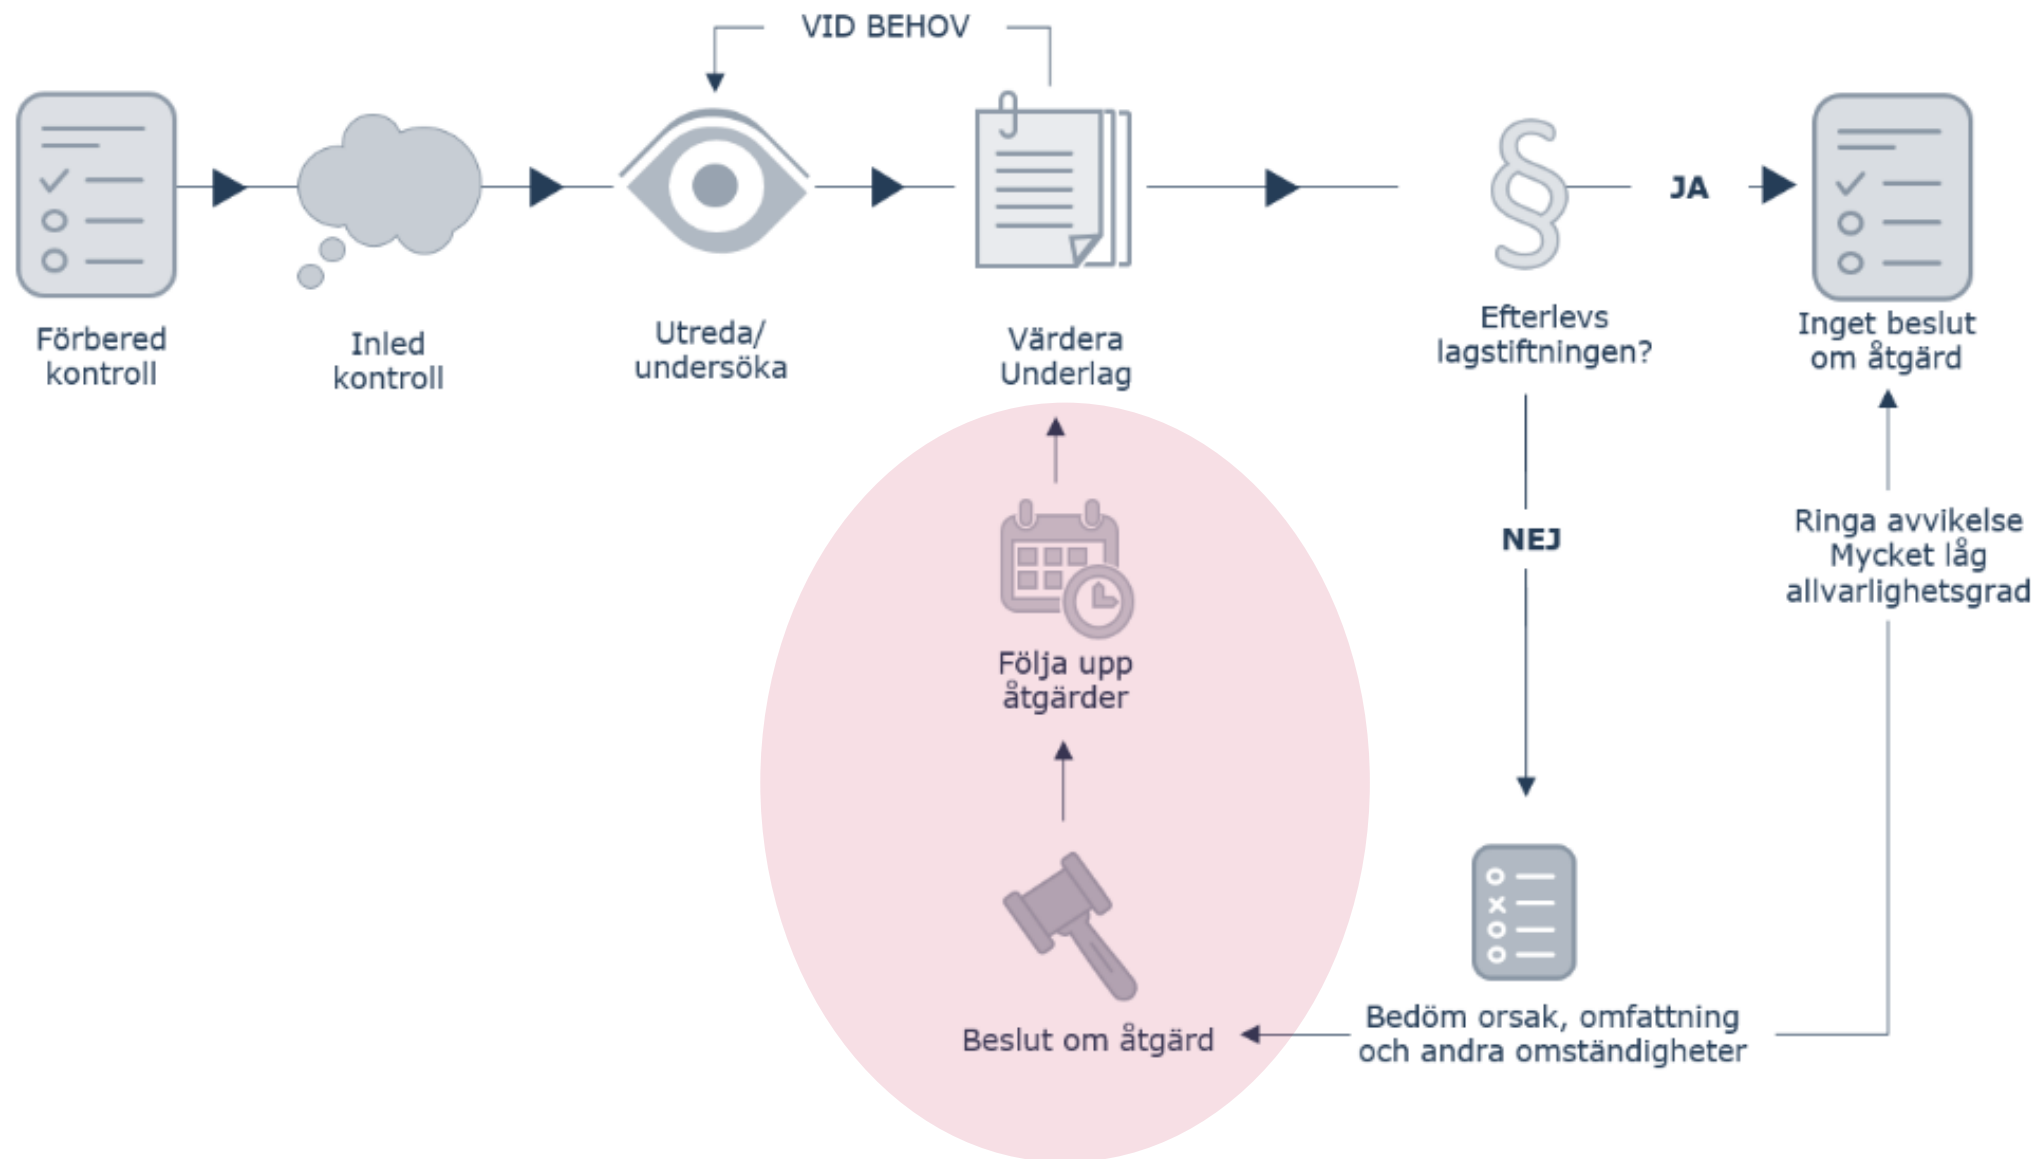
VID BEHOV

Förbered kontroll

Inled kontroll

Utreda/ undersöka

Värdera Underlag

§

Efterlevs lagstiftningen?

JA

Inget beslut om åtgärd

NEJ

Ringa avvikelse
Mycket låg allvarlighetsgrad

Följa upp åtgärder

Beslut om åtgärd

Bedöm orsak, omfattning och andra omständigheter